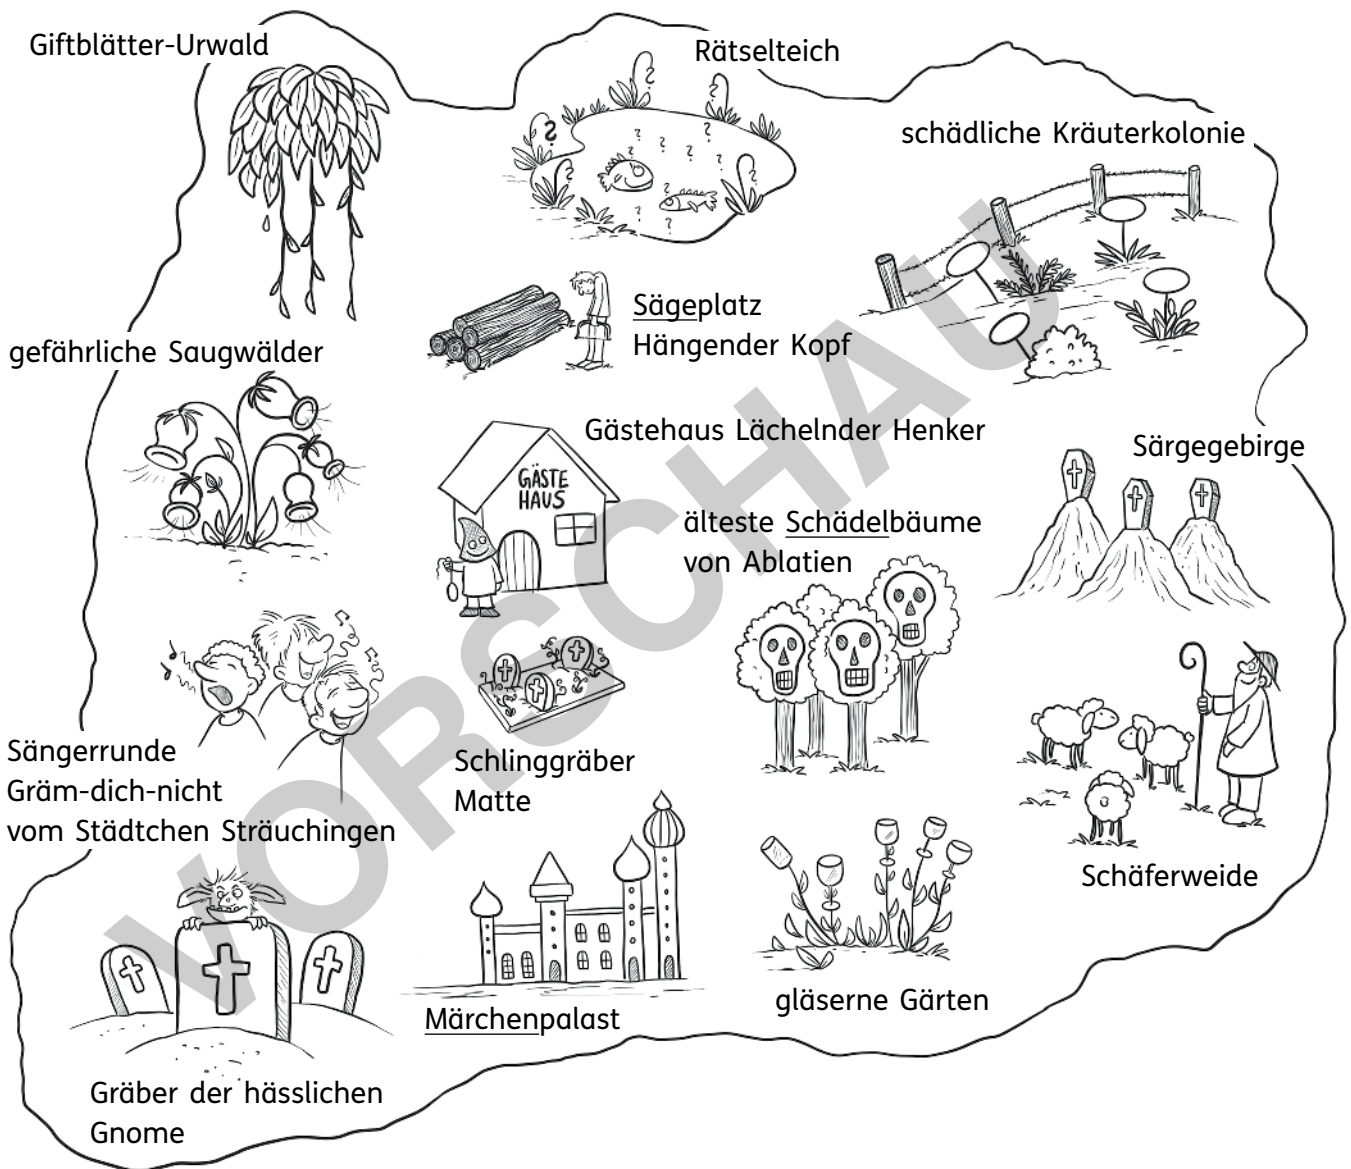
Giftblätter-Urwald

Rätselteich

schädliche Kräuterkolonie

Sägeplatz
Hängender Kopf

gefährliche Saugwälder

Gästehaus Lächelnder Henker

GÄSTE HAUS

Särgegebirge

älteste Schädelbäume von Ablatien

Sängerrunde
Gräm-dich-nicht
vom Städtchen Sträuchingen

Schlinggräber Matte

Schäferweide

Märchenpalast

gläserne Gärten

Gräber der hässlichen Gnome

VORSCHAU